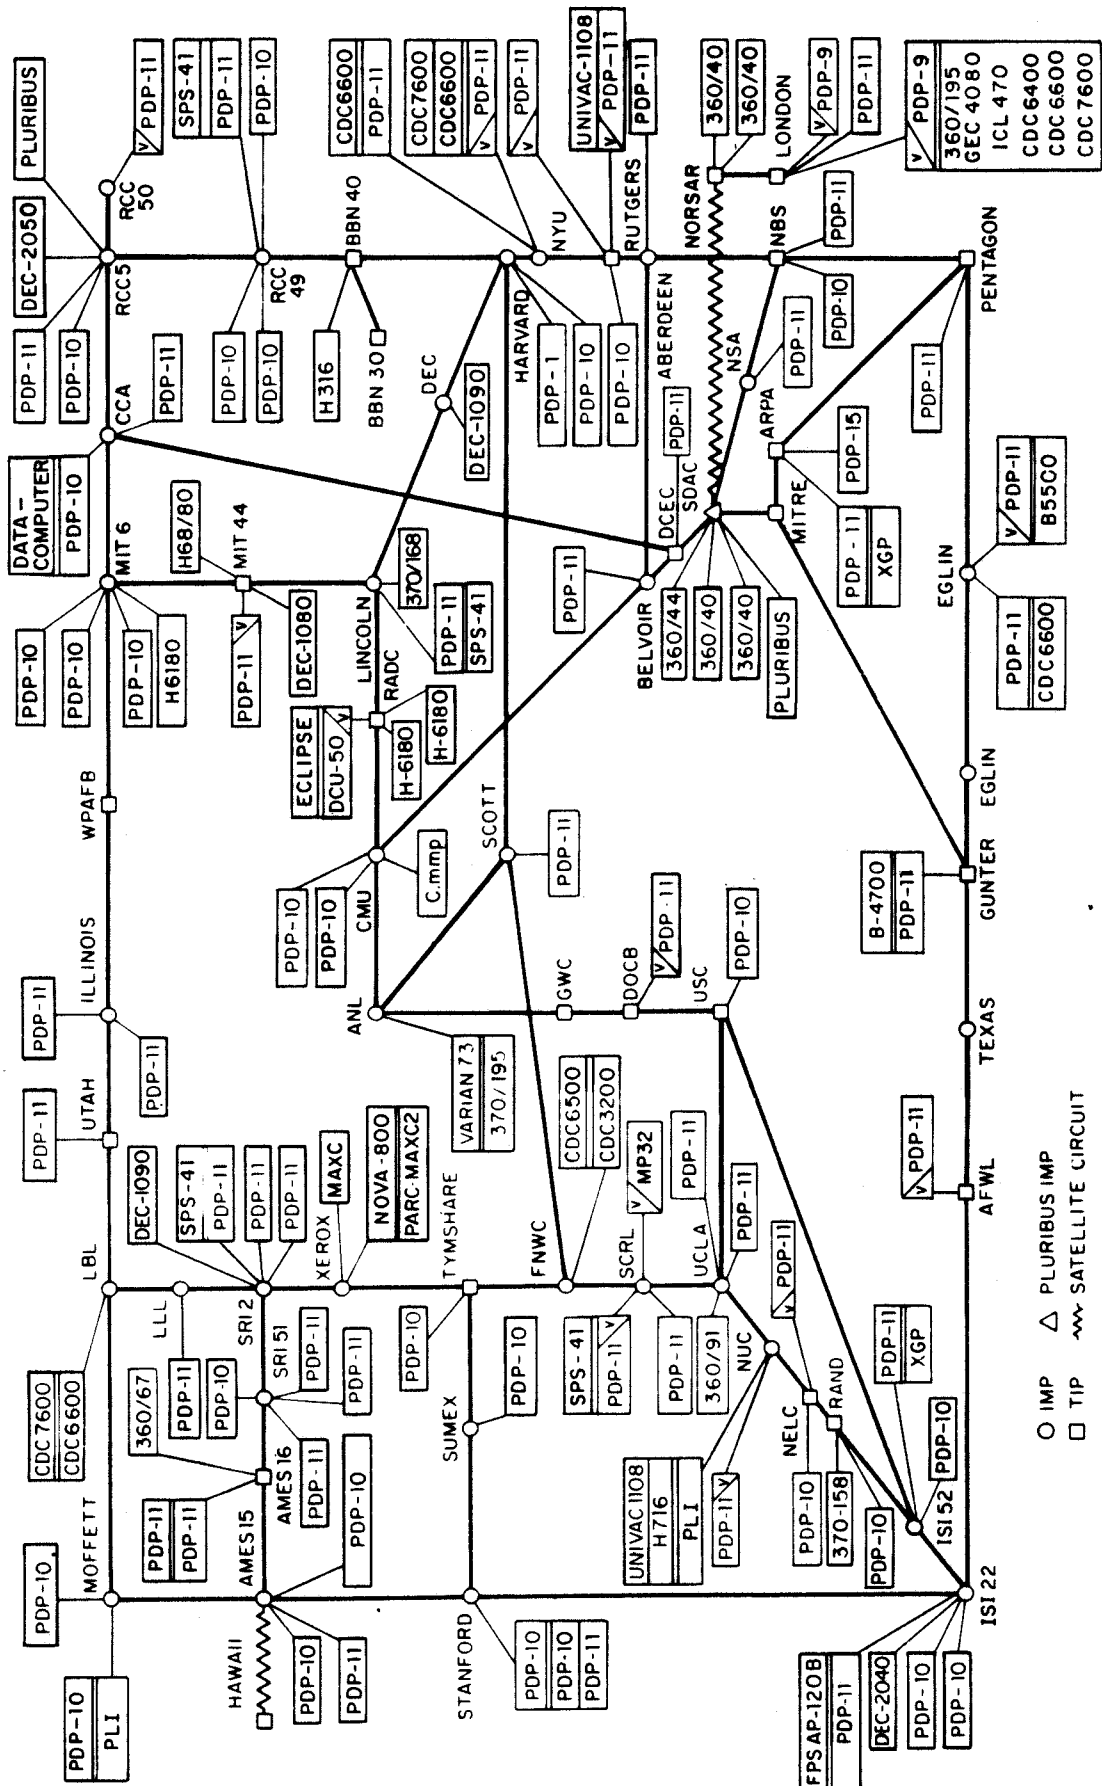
PDP-10
PLI
PDP-10
MOFFETT
CDC7600
CDC6600
LBL
PDP-11
UTAH
PDP-11
ILLINOIS
PDP-11
PDP-11
WPAFB
PDP-10
PDP-10
PDP-10
H6180
PDP-11
DEC-1080
H68/80
MIT 44
MIT 6
DATA-COMPUTER
PDP-10
CCA
PDP-11
PDP-11
PDP-10
DEC-2050
RCC5
PLURIBUS
RCC 50
PDP-11
SPS-41
PDP-11
PDP-10
PDP-10
PDP-10
RCC 49
PDP-10
H316
BBN 40
BBN 30
CDC6600
PDP-11
CDC7600
CDC6600
PDP-11
PDP-11
NYU
UNIVAC-1108
PDP-11
PDP-11
RUTGERS
NORSAR
360/40
360/40
LONDON
PDP-9
PDP-11
PDP-9
360/195
GEC 4080
ICL 470
CDC6400
CDC6600
CDC7600
HARVARD
PDP-1
PDP-10
PDP-10
ABERDEEN
NBS
PDP-11
PDP-10
PENTAGON
DEC
DEC-1090
LINCOLN
370/168
PDP-11
SPS-41
RADC
ECLIPSE
DCU-50
H-6180
H-6180
NSA
PDP-11
DCEC
PDP-11
SDAC
ARPA
PDP-15
PDP-11
PDP-11
BELVOIR
PDP-11
360/44
360/40
360/40
PLURIBUS
MITRE
PDP-11
XGP
EGLIN
PDP-11
B5500
PDP-11
CDC6600
HAWAII
PDP-10
PDP-11
AMES15
PDP-10
AMES16
PDP-11
PDP-11
PDP-11
360/67
PDP-11
PDP-10
SRI51
PDP-11
PDP-11
LLL
SRI2
DEC-1090
SPS-41
PDP-11
PDP-11
PDP-11
XEROX
MAXC
NOVA-800
PARC-MAXC2
TYMSHARE
PDP-10
SUMEX
PDP-10
STANFORD
PDP-10
PDP-10
PDP-11
CMU
PDP-10
PDP-10
C.mmp
SCOTT
PDP-11
ANL
VARIAN 73
370/195
GWC
DOCB
PDP-11
USC
PDP-10
FNWC
CDC6500
CDC3200
SCRL
MP32
SPS-41
PDP-11
PDP-11
PDP-11
UCLA
PDP-11
360/91
NUC
PDP-11
UNIVAC 1108
H716
PLI
PDP-11
NELC
PDP-10
370-158
RAND
PDP-10
PDP-11
XGP
ISI52
PDP-10
ISI 22
FPS AP-120B
PDP-11
DEC-2040
PDP-10
PDP-10
AFWL
PDP-11
TEXAS
GUNTER
B-4700
PDP-11
EGLIN
○ IMP
□ TIP
△ PLURIBUS IMP
SATELLITE CIRCUIT